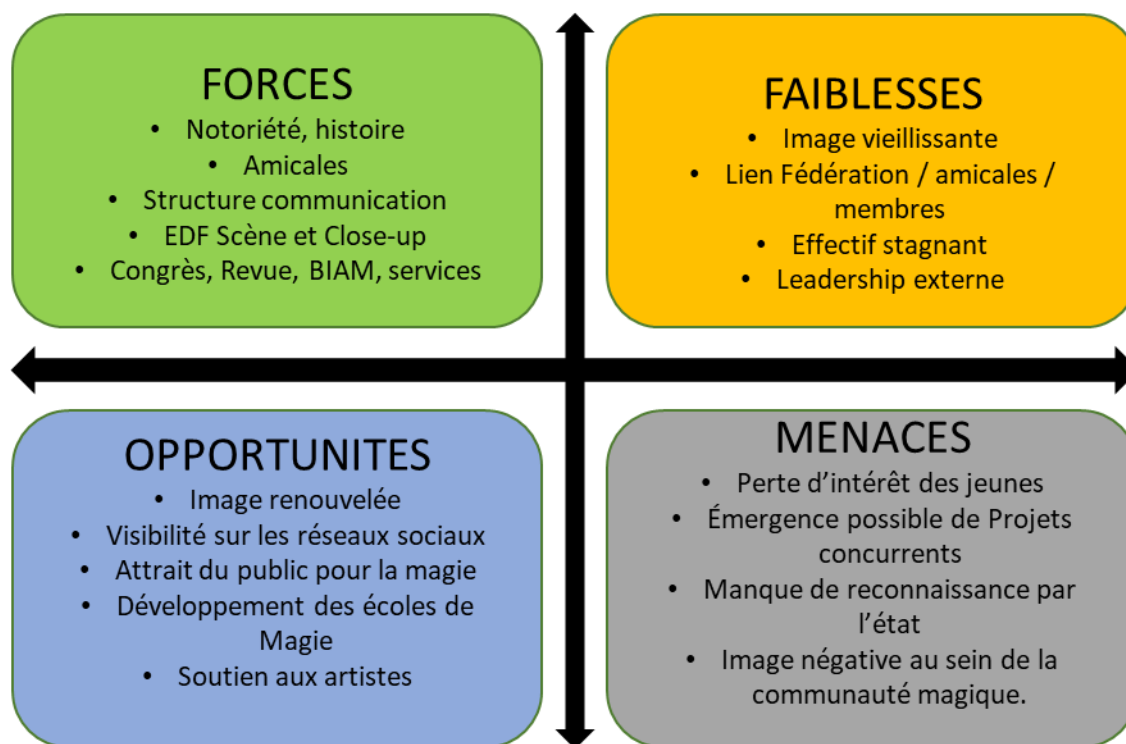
FORCES

- Notoriété, histoire
- Amicales
- Structure communication
- EDF Scène et Close-up
- Congrès, Revue, BIAM, services

FAIBLESSES

- Image vieillissante
- Lien Fédération / amicales / membres
- Effectif stagnant
- Leadership externe

OPPORTUNITES

- Image renouvelée
- Visibilité sur les réseaux sociaux
- Attrait du public pour la magie
- Développement des écoles de Magie
- Soutien aux artistes

MENACES

- Perte d'intérêt des jeunes
- Émergence possible de Projets concurrents
- Manque de reconnaissance par l'état
- Image négative au sein de la communauté magique.